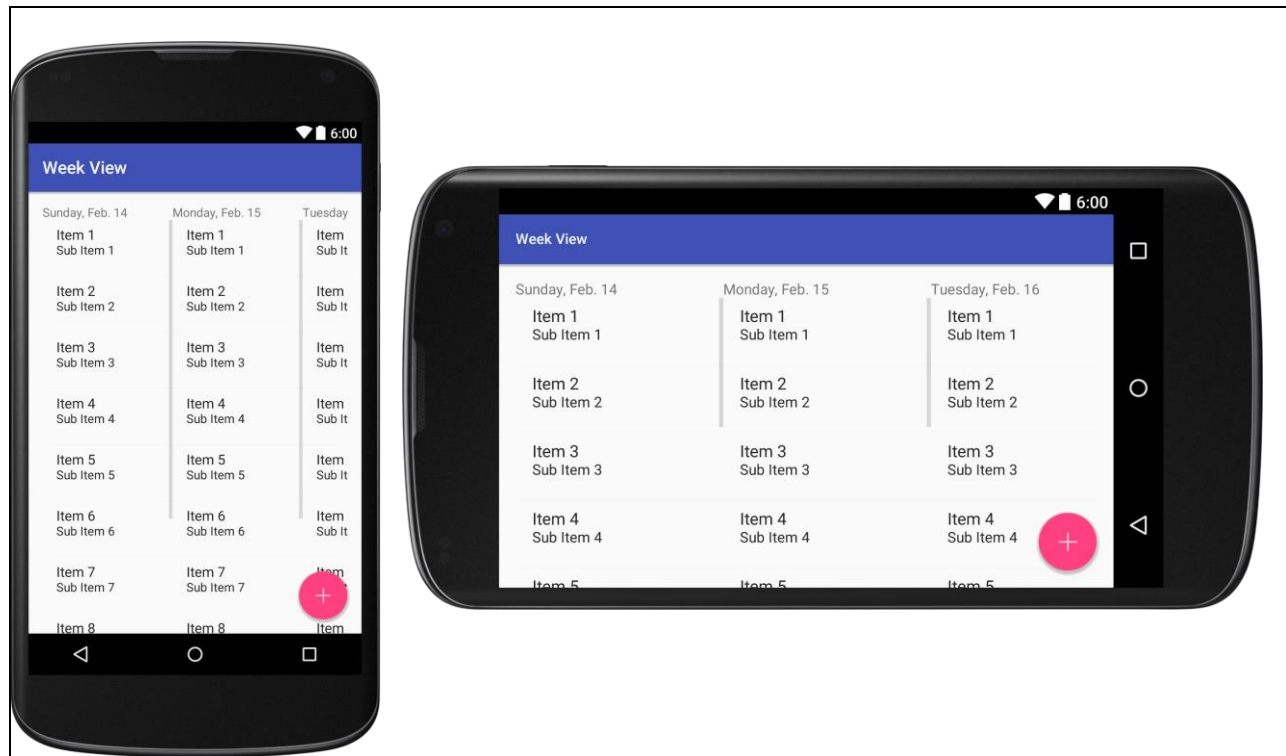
6:00

Week View

Sunday, Feb. 14
Item 1
Sub Item 1
Item 2
Sub Item 2
Item 3
Sub Item 3
Item 4
Sub Item 4
Item 5
Sub Item 5
Item 6
Sub Item 6
Item 7
Sub Item 7
Item 8

Monday, Feb. 15
Item 1
Sub Item 1
Item 2
Sub Item 2
Item 3
Sub Item 3
Item 4
Sub Item 4
Item 5
Sub Item 5
Item 6
Sub Item 6
Item 7
Sub Item 7
Item 8

Tuesday
Item
Sub It
Item
Sub It
Item
Sub It
Item
Sub It
Item
Sub It
Item
Sub It
Item
Item

+

6:00

Week View

Sunday, Feb. 14
Item 1
Sub Item 1
Item 2
Sub Item 2
Item 3
Sub Item 3
Item 4
Sub Item 4
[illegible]

Monday, Feb. 15
Item 1
Sub Item 1
Item 2
Sub Item 2
Item 3
Sub Item 3
Item 4
Sub Item 4
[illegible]

Tuesday, Feb. 16
Item 1
Sub Item 1
Item 2
Sub Item 2
Item 3
Sub Item 3
Item 4
Sub Item 4
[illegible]

+